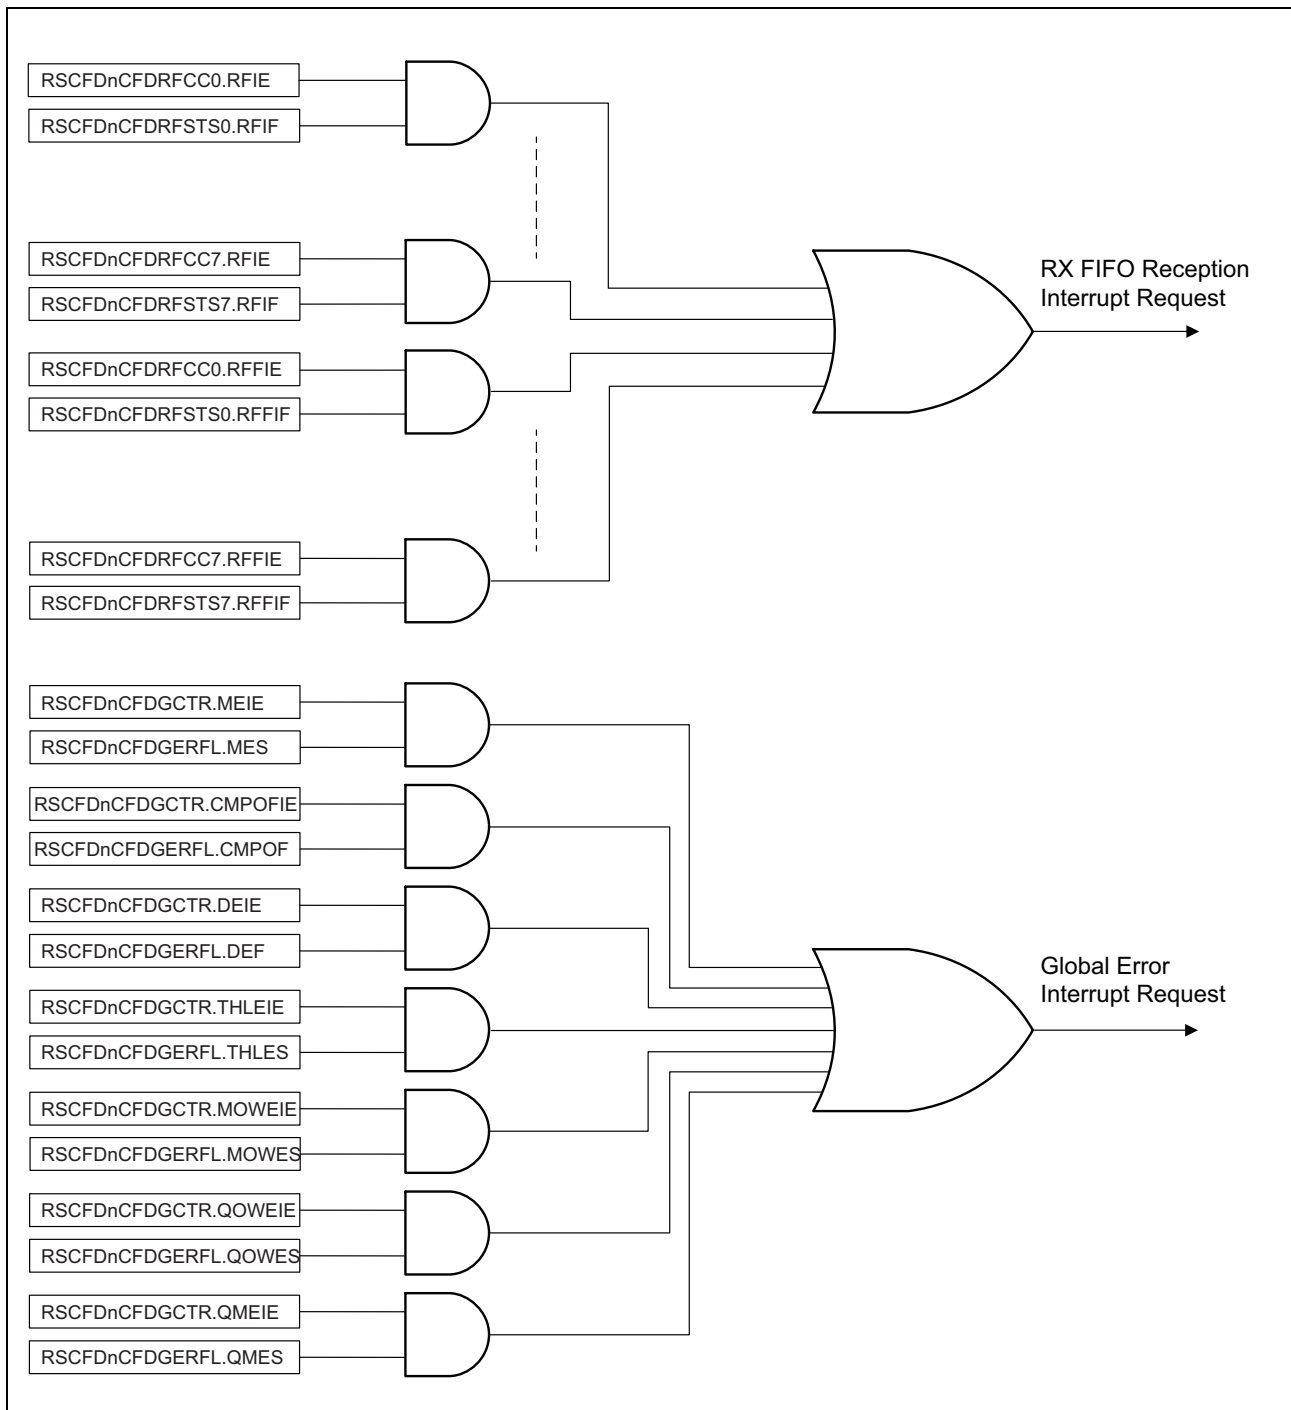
RSCFDnCFDRFCC0.RFIE
RSCFDnCFDRFSTS0.RFIF
RSCFDnCFDRFCC7.RFIE
RSCFDnCFDRFSTS7.RFIF
RSCFDnCFDRFCC0.RFFIE
RSCFDnCFDRFSTS0.RFFIF
RSCFDnCFDRFCC7.RFFIE
RSCFDnCFDRFSTS7.RFFIF

RX FIFO Reception Interrupt Request

RSCFDnCFDGCTR.MEIE
RSCFDnCFDGERFL.MES
RSCFDnCFDGCTR.CMPOFIE
RSCFDnCFDGERFL.CMPOF
RSCFDnCFDGCTR.DEIE
RSCFDnCFDGERFL.DEF
RSCFDnCFDGCTR.THLEIE
RSCFDnCFDGERFL.THLES
RSCFDnCFDGCTR.MOWEIE
RSCFDnCFDGERFL.MOWES
RSCFDnCFDGCTR.QOWEIE
RSCFDnCFDGERFL.QOWES
RSCFDnCFDGCTR.QMEIE
RSCFDnCFDGERFL.QMES

Global Error Interrupt Request